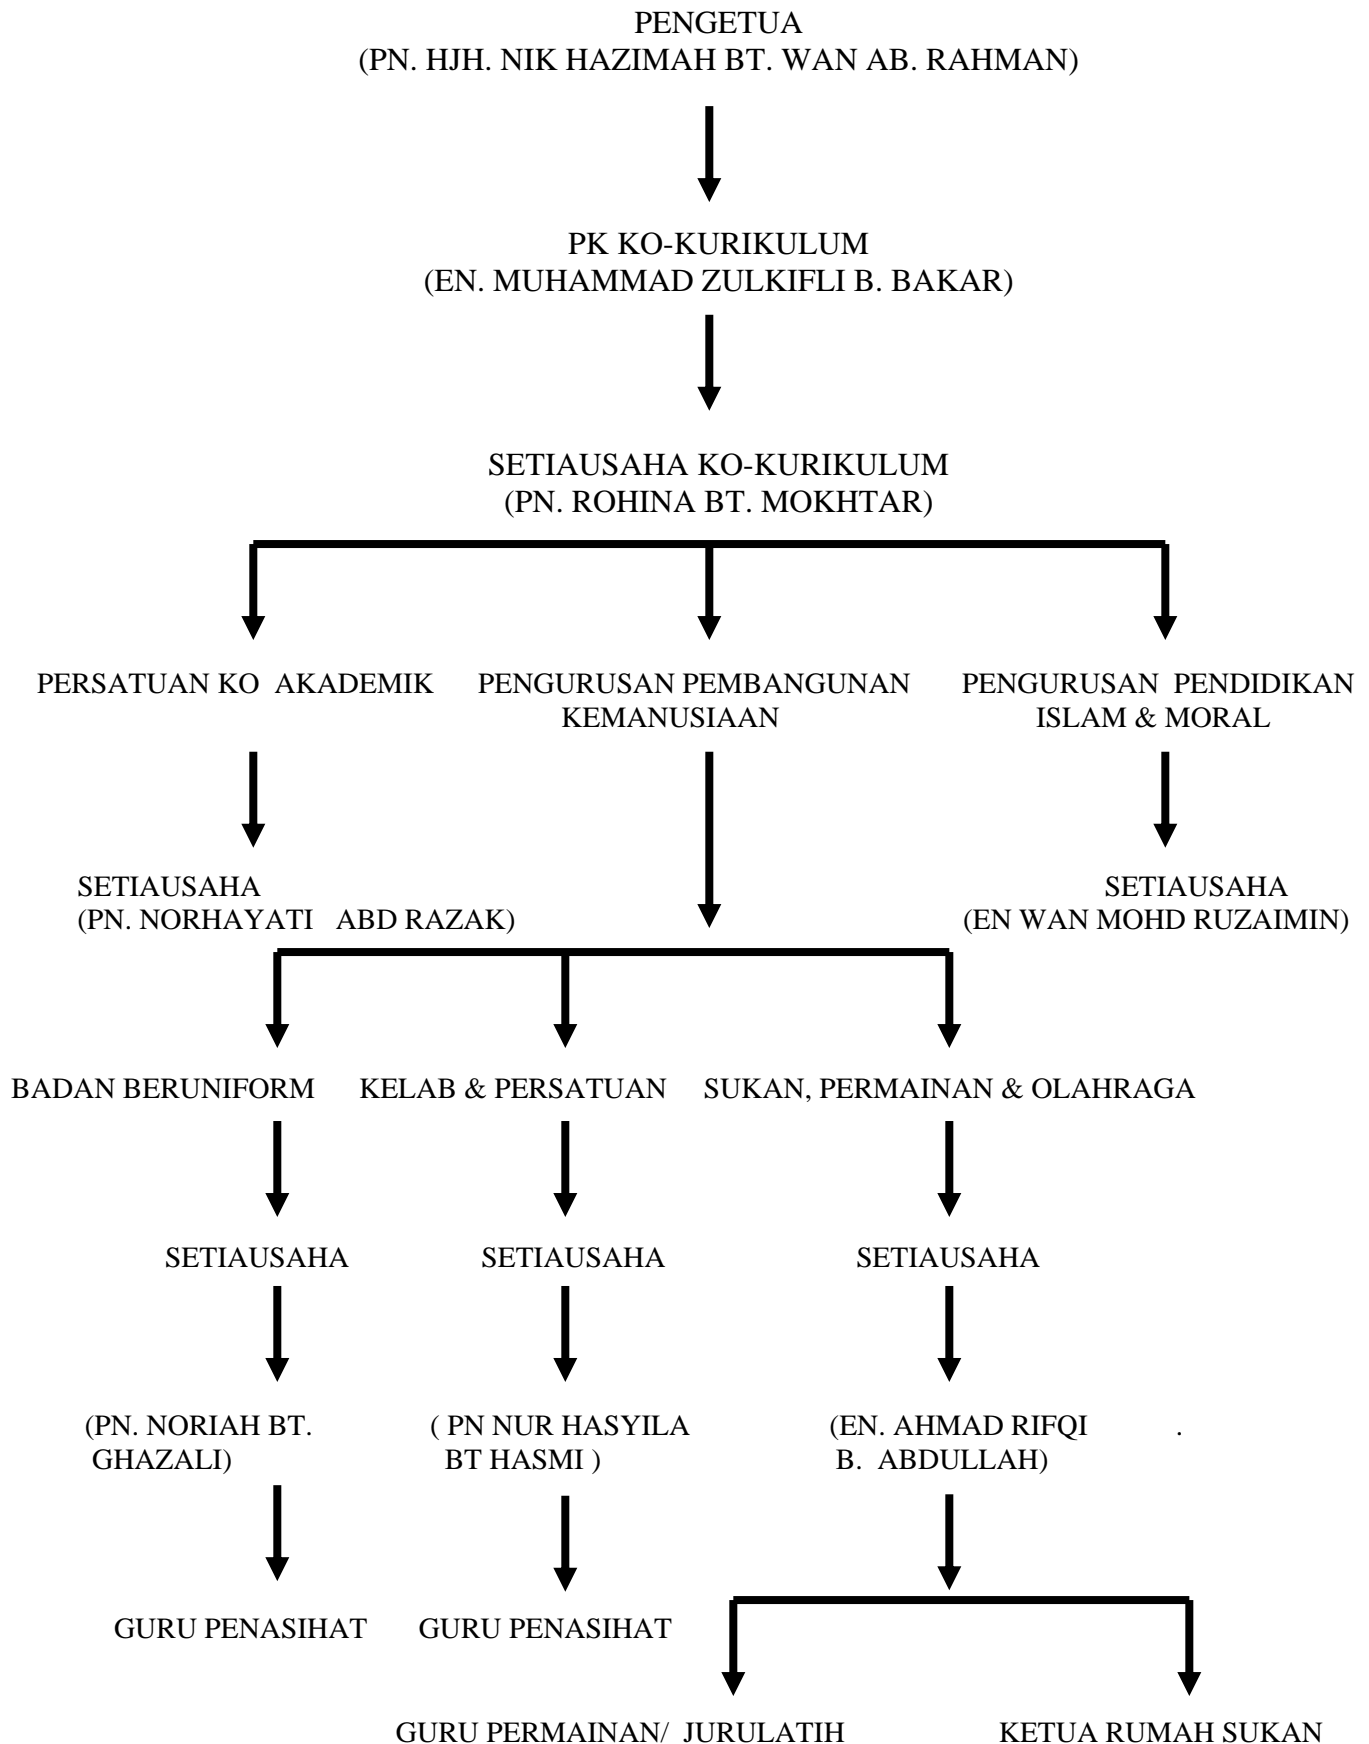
PENGETUA
(PN. HJH. NIK HAZIMAH BT. WAN AB. RAHMAN)

PK KO-KURIKULUM
(EN. MUHAMMAD ZULKIFLI B. BAKAR)

SETIAUSAHA KO-KURIKULUM
(PN. ROHINA BT. MOKHTAR)

PERSATUAN KO AKADEMIK

SETIAUSAHA
(PN. NORHAYATI ABD RAZAK)

PENGURUSAN PEMBANGUNAN KEMANUSIAAN

PENGURUSAN PENDIDIKAN ISLAM & MORAL

SETIAUSAHA
(EN WAN MOHD RUZAIMIN)

BADAN BERUNIFORM

SETIAUSAHA

(PN. NORIAH BT. GHAZALI)

GURU PENASIHAT

KELAB & PERSATUAN

SETIAUSAHA

( PN NUR HASYILA BT HASMI )

GURU PENASIHAT

SUKAN, PERMAINAN & OLAHRAGA

SETIAUSAHA

(EN. AHMAD RIFQI . B. ABDULLAH)

GURU PERMAINAN/ JURULATIH

KETUA RUMAH SUKAN